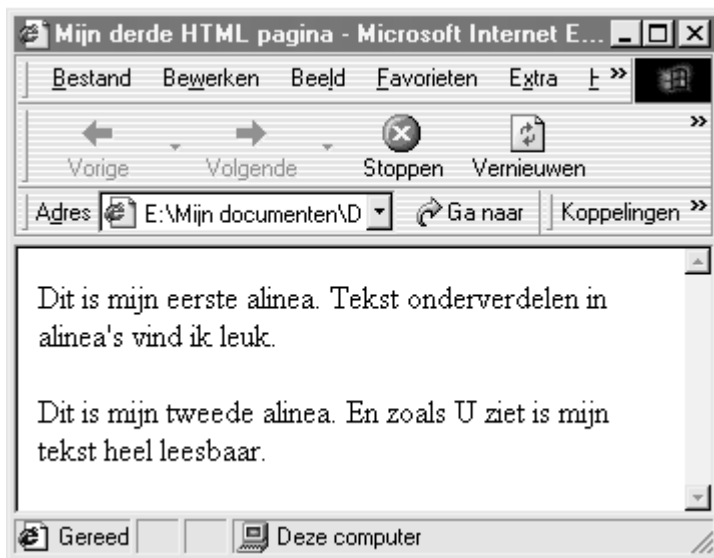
Mijn derde HTML pagina - Microsoft Internet E...

Bestand Bewerken Beeld Favorieten Extra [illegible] »

Vorige Volgende Stoppen Vernieuwen »

Adres E:\Mijn documenten\D Ga naar Koppelingen »

Dit is mijn eerste alinea. Tekst onderverdelen in alinea's vind ik leuk.

Dit is mijn tweede alinea. En zoals U ziet is mijn tekst heel leesbaar.

Gereed Deze computer